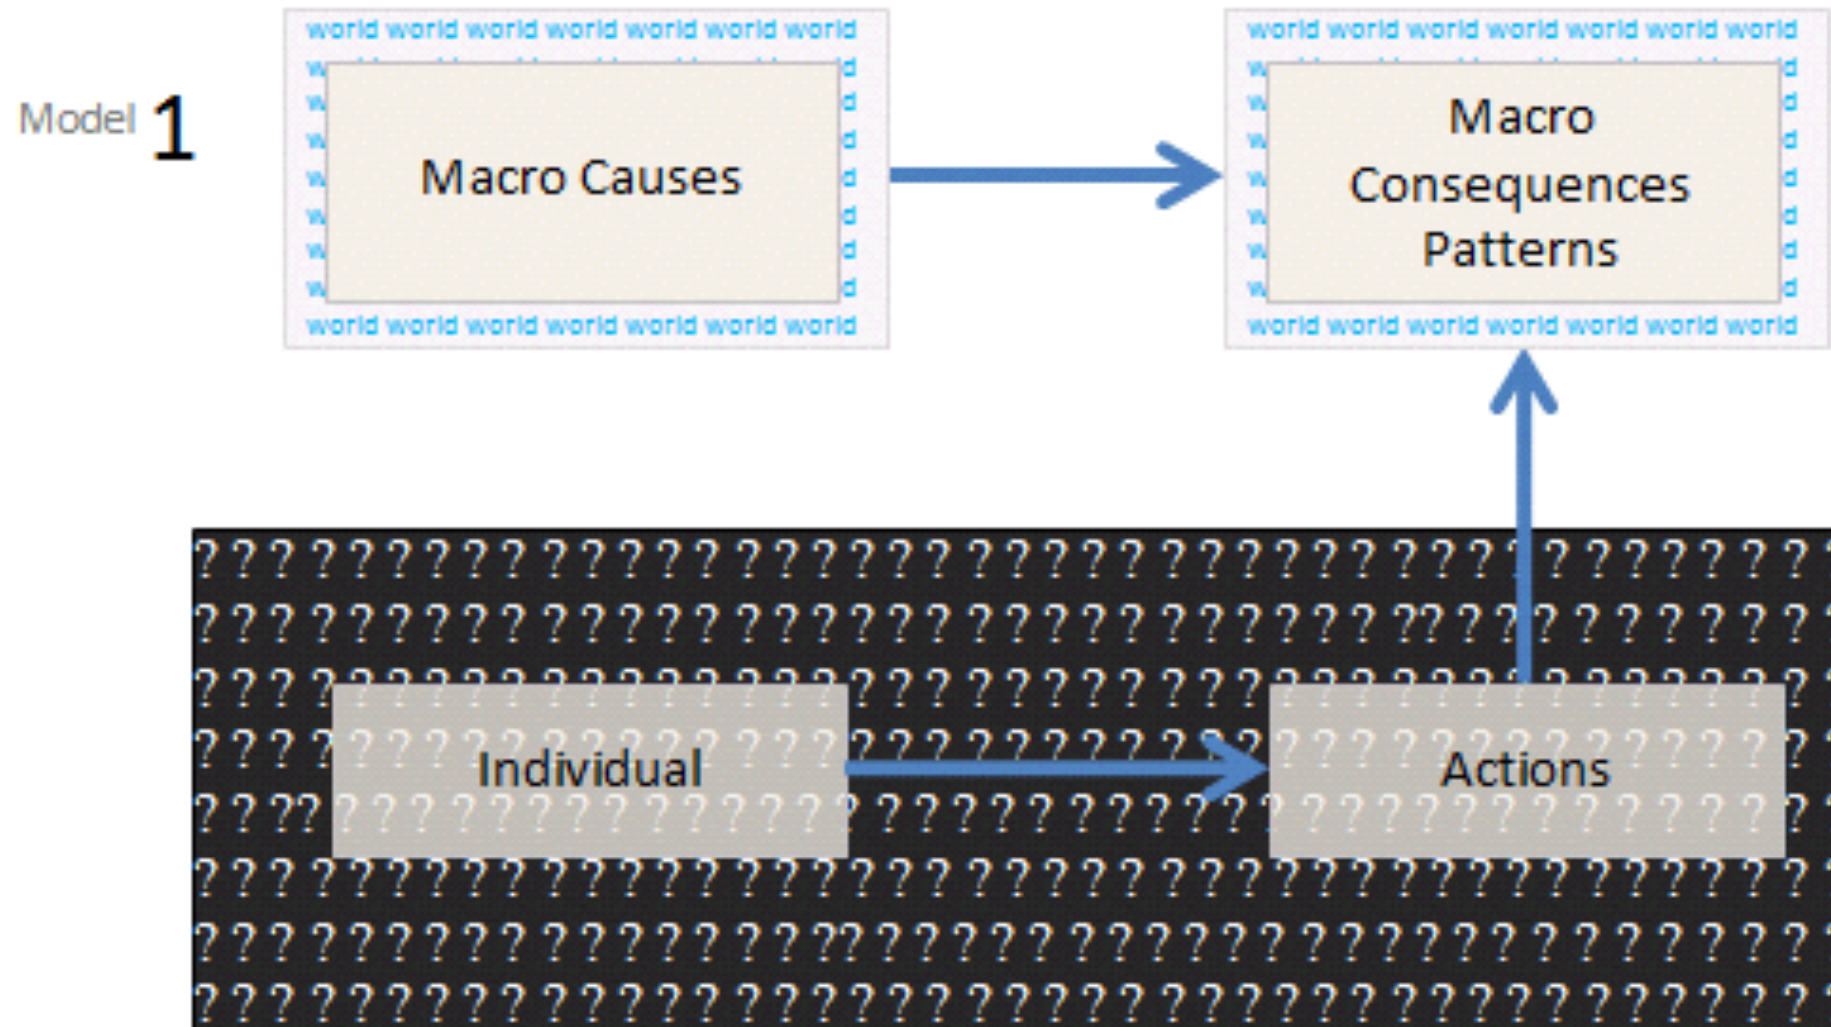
Model 1

world world world world world world world

Macro Causes

world world world world world world world

world world world world world world world

Macro Consequences Patterns

world world world world world world world

Individual

Actions